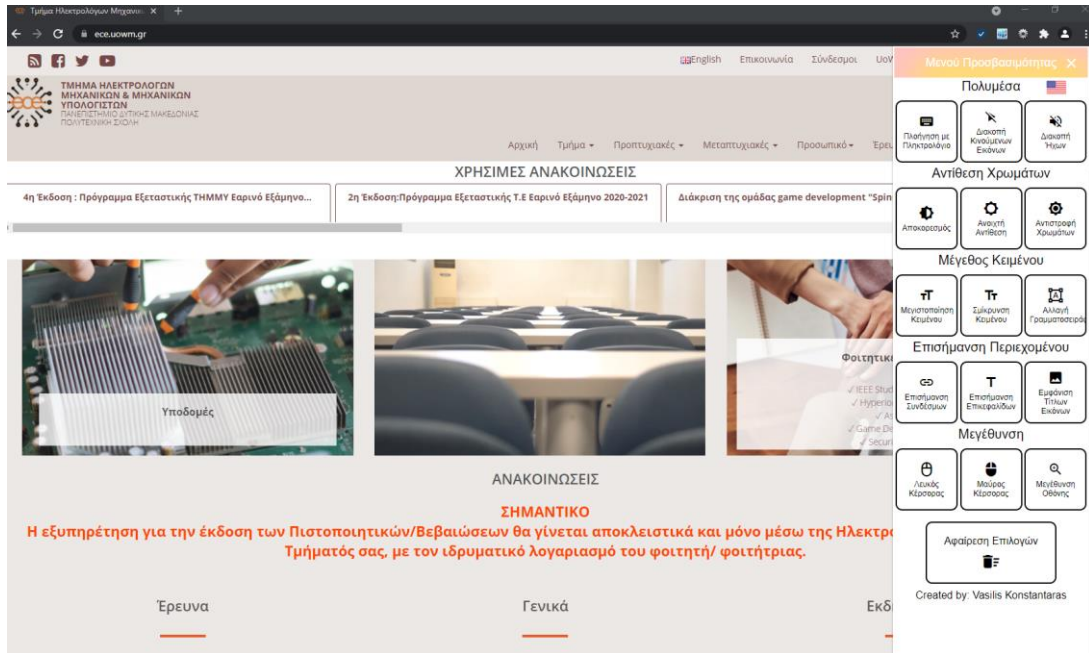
Τμήμα Ηλεκτρολόγων Μηχανι ×

ece.uowm.gr

English Επικοινωνία Σύνδεσμοι UoV

ΤΜΗΜΑ ΗΛΕΚΤΡΟΛΟΓΩΝ ΜΗΧΑΝΙΚΩΝ & ΜΗΧΑΝΙΚΩΝ ΥΠΟΛΟΓΙΣΤΩΝ
ΠΑΝΕΠΙΣΤΗΜΙΟ ΔΥΤΙΚΗΣ ΜΑΚΕΔΟΝΙΑΣ
ΠΟΛΥΤΕΧΝΙΚΗ ΣΧΟΛΗ

Αρχική Τμήμα Προπτυχιακές Μεταπτυχιακές Προσωπικό Έρευ

ΧΡΗΣΙΜΕΣ ΑΝΑΚΟΙΝΩΣΕΙΣ

4η Έκδοση : Πρόγραμμα Εξεταστικής ΤΗΜΜΥ Εαρινό Εξάμηνο...

2η Έκδοση:Πρόγραμμα Εξεταστικής Τ.Ε Εαρινό Εξάμηνο 2020-2021

Διάκριση της ομάδας game development "Spin

Υποδομές

Φοιτητικ

✓ IEEE Stud
✓ Hyperio
✓ A
✓ Game De
✓ Secur

ΑΝΑΚΟΙΝΩΣΕΙΣ

ΣΗΜΑΝΤΙΚΟ
Η εξυπηρέτηση για την έκδοση των Πιστοποιητικών/Βεβαιώσεων θα γίνεται αποκλειστικά και μόνο μέσω της Ηλεκτρο Τμήματός σας, με τον ιδρυματικό λογαριασμό του φοιτητή/ φοιτήτριας.

Έρευνα

Γενικά

Εκδ

Μενού Προσβασιμότητας ×

Πολυμέσα

Πλοήγηση με Πληκτρολόγιο

Διακοπή Κινούμενων Εικόνων

Διακοπή Ήχων

Αντίθεση Χρωμάτων

Αποκορεσμός

Αναιχτή Αντίθεση

Αντιστροφή Χρωμάτων

Μέγεθος Κειμένου

Μεγιστοποίηση Κειμένου

Σμίκρυνση Κειμένου

Αλλαγή Γραμματοσειράς

Επισήμανση Περιεχομένου

Επισήμανση Συνδέσμων

Επισήμανση Επικεφαλίδων

Εμφάνιση Τίτλων Εικόνων

Μεγέθυνση

Λευκός Κέρσορας

Μαύρος Κέρσορας

Μεγέθυνση Οθόνης

Αφαίρεση Επιλογών

Created by: Vasilis Konstantaras